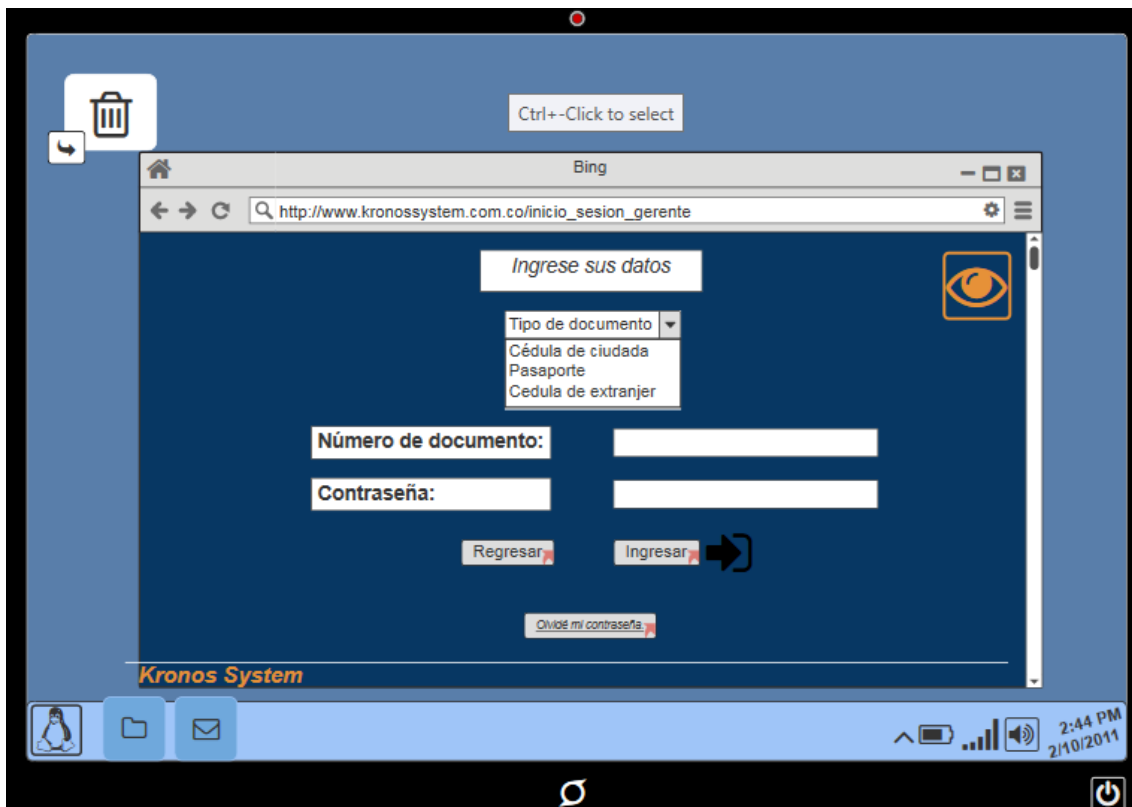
Ctrl+-Click to select

Bing

http://www.kronossystem.com.co/inicio_sesion_gerente

Ingrese sus datos

Tipo de documento

Cédula de ciudada
Pasaporte
Cedula de extranjer

Número de documento:

Contraseña:

Regresar

Ingresar

Olvidé mi contraseña.

Kronos System

2:44 PM
2/10/2011